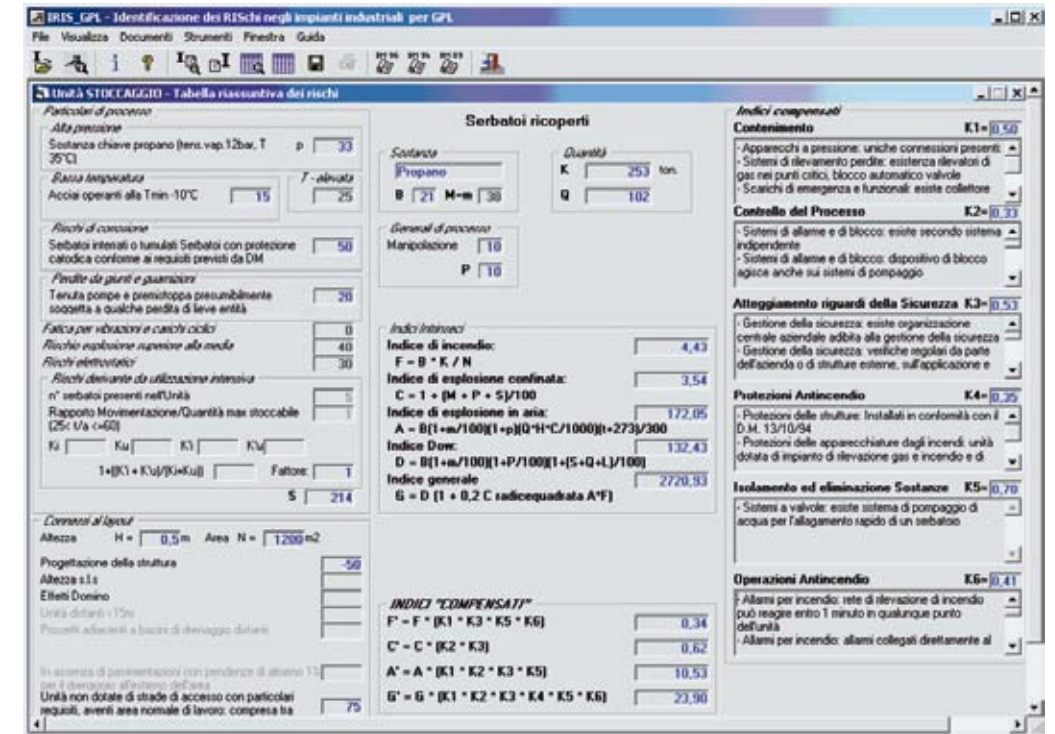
IRIS_GPL - Identificazione dei RISchi negli impianti industriali per GPL

File Visualizza Documenti Strumenti Finestra Guida

Unità STOCCAGGIO - Tabella riassuntiva dei rischi

Particolari di processo

Alta pressione

Sostanza chiave propano (tens.vap.12bar, T 35°C) p 33

Bassa temperatura

Acciai operanti alla Tmin -10°C 15

T - elevata 25

Rischi di corrosione

Serbatoi interrati o tumulati Serbatoi con protezione catodica conforme ai requisiti previsti da DM 50

Perdite da giunti e guarnizioni

Tenuta pompe e premistoppa presumibilmente soggetta a qualche perdita di lieve entità 20

Fatica per vibrazioni e carichi ciclici 0

Rischio esplosione superiore alla media 40

Rischi elettrostatici 30

Rischi derivante da utilizzazione intensiva

n° serbatoi presenti nell'Unità 5

Rapporto Movimentazione/Quantità max stoccabile (25≤ t/a <=60) 1

Ki Ku K1 K'u

1+[(K1 + K'u)/(Ki+Ku)] Fattore: 1

S 214

Connessi al layout

Altezza H = 0,5 m Area N = 1200 m2

Progettazione della struttura -50

Altezza s.l.s

Effetti Domino

Unità distanti <15m

Pozzetti adiacenti a bacini di drenaggio distanti

In assenza di pavimentazioni con pendenze di almeno 1% per il drenaggio all'esterno dell'area

Unità non dotate di strade di accesso con particolari requisiti, aventi area normale di lavoro: compresa tra 75

Serbatoi ricoperti

Sostanza

Propano

B 21 M=m 30

Quantità

K 253 ton.

Q 102

Generali di processo

Manipolazione 10

P 10

Indici Intrinseci

Indice di incendio: 4,43

F = B * K / N

Indice di esplosione confinata: 3,54

C = 1 + (M + P + S)/100

Indice di esplosione in aria: 172,05

A = B(1+m/100)(1+p)(Q*H*C/1000)(t+273)/300

Indice Dow: 132,43

D = B(1+m/100)(1+P/100)(1+(S+Q+L)/100)

Indice generale 2720,93

G = D (1 + 0,2 C radicequadrata A*F)

INDICI "COMPENSATI"

F' = F * (K1 * K3 * K5 * K6) 0,34

C' = C * (K2 * K3) 0,62

A' = A * (K1 * K2 * K3 * K5) 10,53

G' = G * (K1 * K2 * K3 * K4 * K5 * K6) 23,90

Indici compensati

Contenimento K1= 0,50

- Apparecchi a pressione: uniche connessioni presenti
- Sistemi di rilevamento perdite: esistenza rilevatori di gas nei punti critici, blocco automatico valvole
- Scarichi di emergenza e funzionali: esiste collettore

Controllo del Processo K2= 0,33

- Sistemi di allarme e di blocco: esiste secondo sistema indipendente
- Sistemi di allarme e di blocco: dispositivo di blocco agisce anche sui sistemi di pompaggio

Atteggiamento riguardi della Sicurezza K3= 0,53

- Gestione della sicurezza: esiste organizzazione centrale aziendale adibita alla gestione della sicurezza
- Gestione della sicurezza: verifiche regolari da parte dell'azienda o di strutture esterne, sull'applicazione e

Protezioni Antincendio K4= 0,35

- Protezioni delle strutture: Installati in conformità con il D.M. 13/10/94
- Protezioni delle apparecchiature dagli incendi: unità dotata di impianto di rilevazione gas e incendio e di

Isolamento ed eliminazione Sostanze K5= 0,70

- Sistemi a valvole: esiste sistema di pompaggio di acqua per l'allagamento rapido di un serbatoio

Operazioni Antincendio K6= 0,41

- Allarmi per incendio: rete di rilevazione di incendio può reagire entro 1 minuto in qualunque punto dell'unità
- Allarmi per incendio: allarmi collegati direttamente al